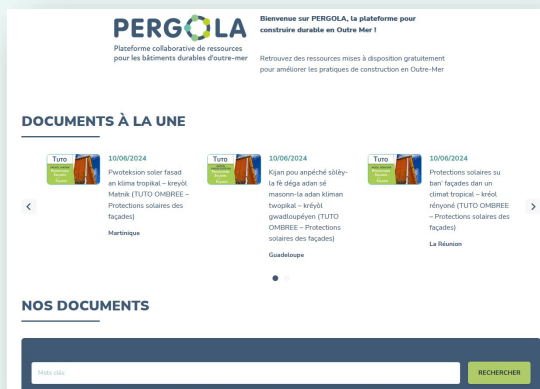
PERGOLA
Plateforme collaborative de ressources pour les bâtiments durables d'outre-mer

Bienvenue sur PERGOLA, la plateforme pour construire durable en Outre Mer !

Retrouvez des ressources mises à disposition gratuitement pour améliorer les pratiques de construction en Outre-Mer

DOCUMENTS À LA UNE

Tuto
10/06/2024
Pwoteksion soler fasad an klima tropikal – kreyòl Matnik (TUTO OMBREE – Protections solaires des façades)
Martinique

Tuto
10/06/2024
Kijan pou anpéché sòlèy-la fè déga adan sé masonn-la adan kliman twopikal – kréyòl gwadloupéyen (TUTO OMBREE – Protections solaires des façades)
Guadeloupe

Tuto
10/06/2024
Protections solaires su ban' façades dan un climat tropical – kréol rényoné (TUTO OMBREE – Protections solaires des façades)
La Réunion

NOS DOCUMENTS

Mots clés
RECHERCHER